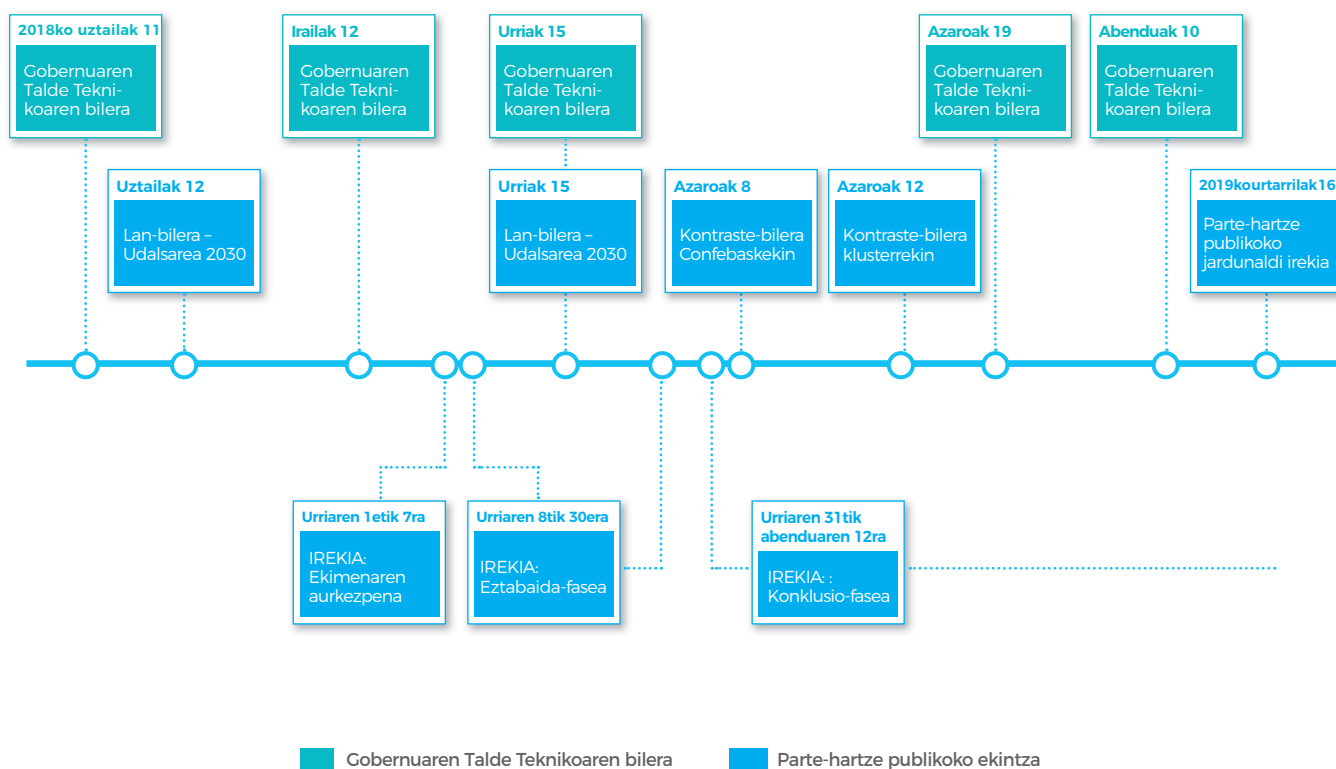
2018ko uztailak 11
Gobernuaren Talde Teknikoaren bilera

Uztailak 12
Lan-bilera – Udalsarea 2030

Irailak 12
Gobernuaren Talde Teknikoaren bilera

Urriak 15
Gobernuaren Talde Teknikoaren bilera

Urriak 15
Lan-bilera – Udalsarea 2030

Azaroak 8
Kontraste-bilera Confebaskekin

Azaroak 12
Kontraste-bilera klusterrekin

Azaroak 19
Gobernuaren Talde Teknikoaren bilera

Abenduak 10
Gobernuaren Talde Teknikoaren bilera

2019kourtarrilak16
Parte-hartze publikoko jardunaldi irekia

Urriaren 1etik 7ra
IREKIA: Ekimenaren aurkezpena

Urriaren 8tik 30era
IREKIA: Eztabaida-fasea

Urriaren 31tik abenduaren 12ra
IREKIA: : Konklusio-fasea

Gobernuaren Talde Teknikoaren bilera
Parte-hartze publikoko ekintza